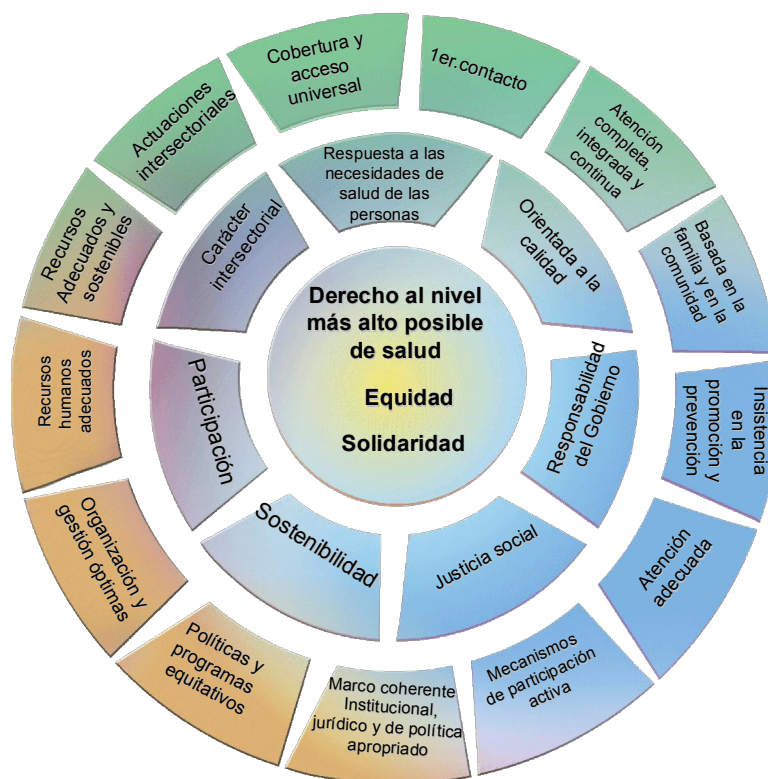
Derecho al nivel más alto posible de salud

Equidad

Solidaridad

Respuesta a las necesidades de salud de las personas

Orientada a la calidad

Responsabilidad del Gobierno

Justicia social

Sostenibilidad

Participación

Carácter intersectorial

Cobertura y acceso universal

1er.contacto

Atención completa, integrada y continua

Basada en la familia y en la comunidad

Insistencia en la promoción y prevención

Atención adecuada

Mecanismos de participación activa

Marco coherente Institucional, jurídico y de política apropriado

Políticas y programas equitativos

Organización y gestión óptimas

Recursos humanos adecuados

Recursos Adecuados y sostenibles

Actuaciones intersectoriales